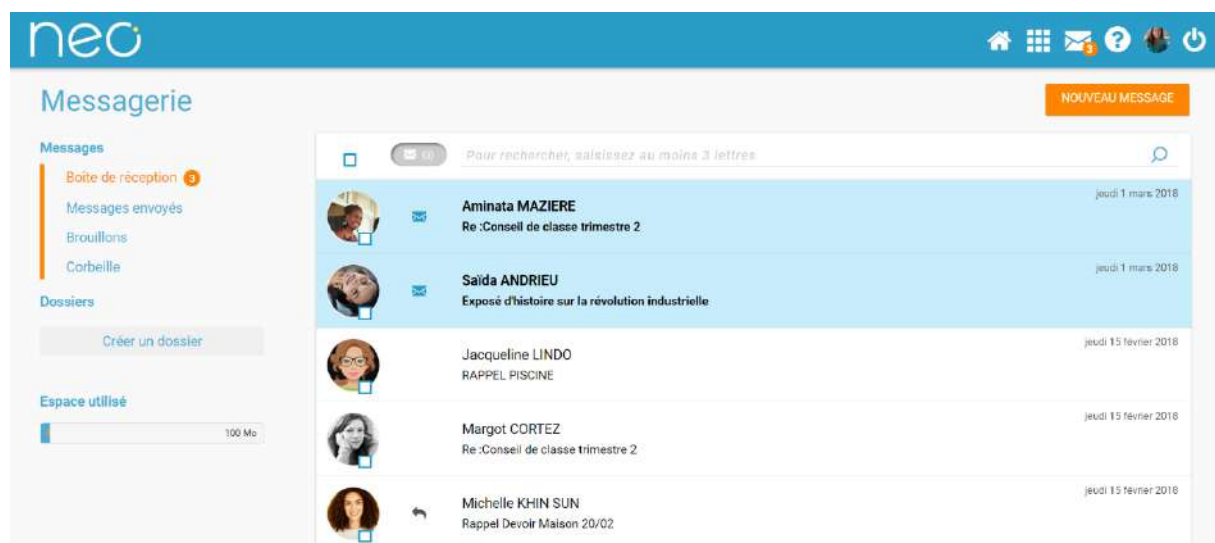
neo

3

Messagerie

NOUVEAU MESSAGE

Messages

Boite de réception 3

Messages envoyés

Brouillons

Corbeille

Dossiers

Créer un dossier

Espace utilisé

100 Mo

Pour rechercher, saisissez au moins 3 lettres

Aminata MAZIERE
Re :Conseil de classe trimestre 2
jeudi 1 mars 2018

Saïda ANDRIEU
Exposé d'histoire sur la révolution industrielle
jeudi 1 mars 2018

Jacqueline LINDO
RAPPEL PISCINE
jeudi 15 février 2018

Margot CORTEZ
Re :Conseil de classe trimestre 2
jeudi 15 février 2018

Michelle KHIN SUN
Rappel Devoir Maison 20/02
jeudi 15 février 2018